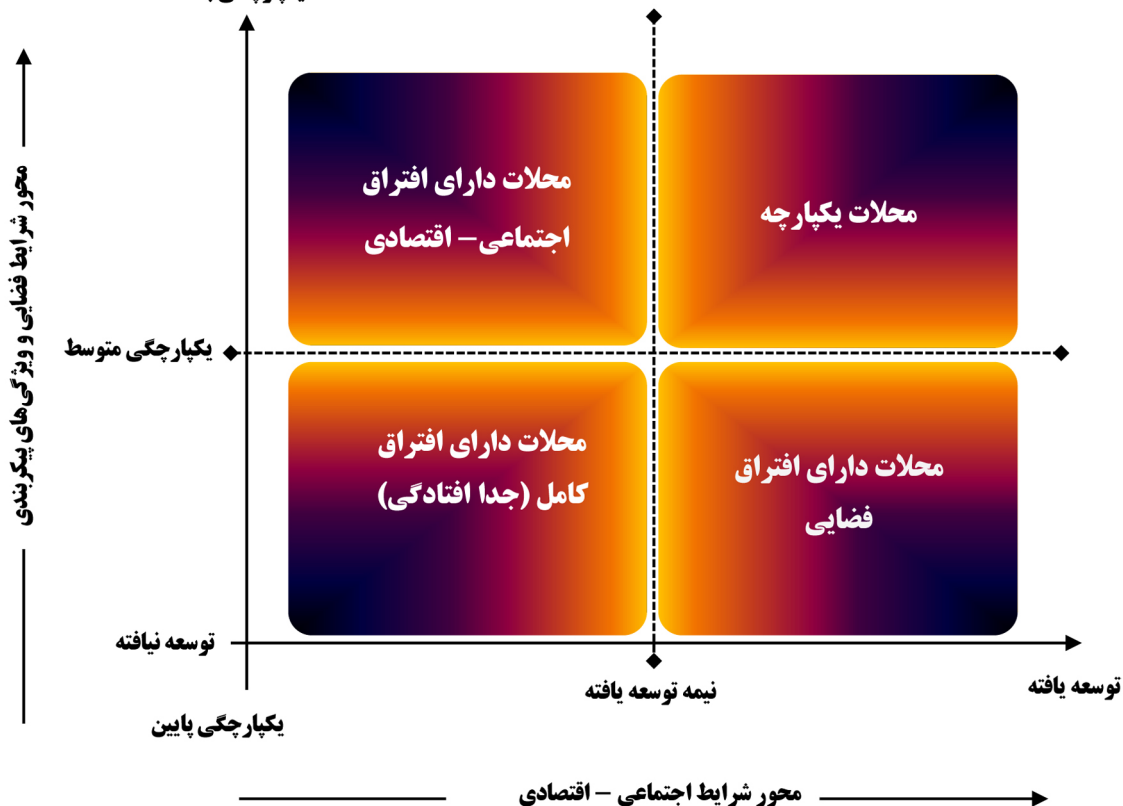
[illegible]

محور شرایط فضایی و ویژگی‌های پیکربندی

محلات دارای افتراق اجتماعی– اقتصادی

محلات یکپارچه

یکپارچگی متوسط

محلات دارای افتراق کامل (جدا افتادگی)

محلات دارای افتراق فضایی

توسعه نیافته

نیمه توسعه یافته

توسعه یافته

یکپارچگی پایین

محور شرایط اجتماعی – اقتصادی